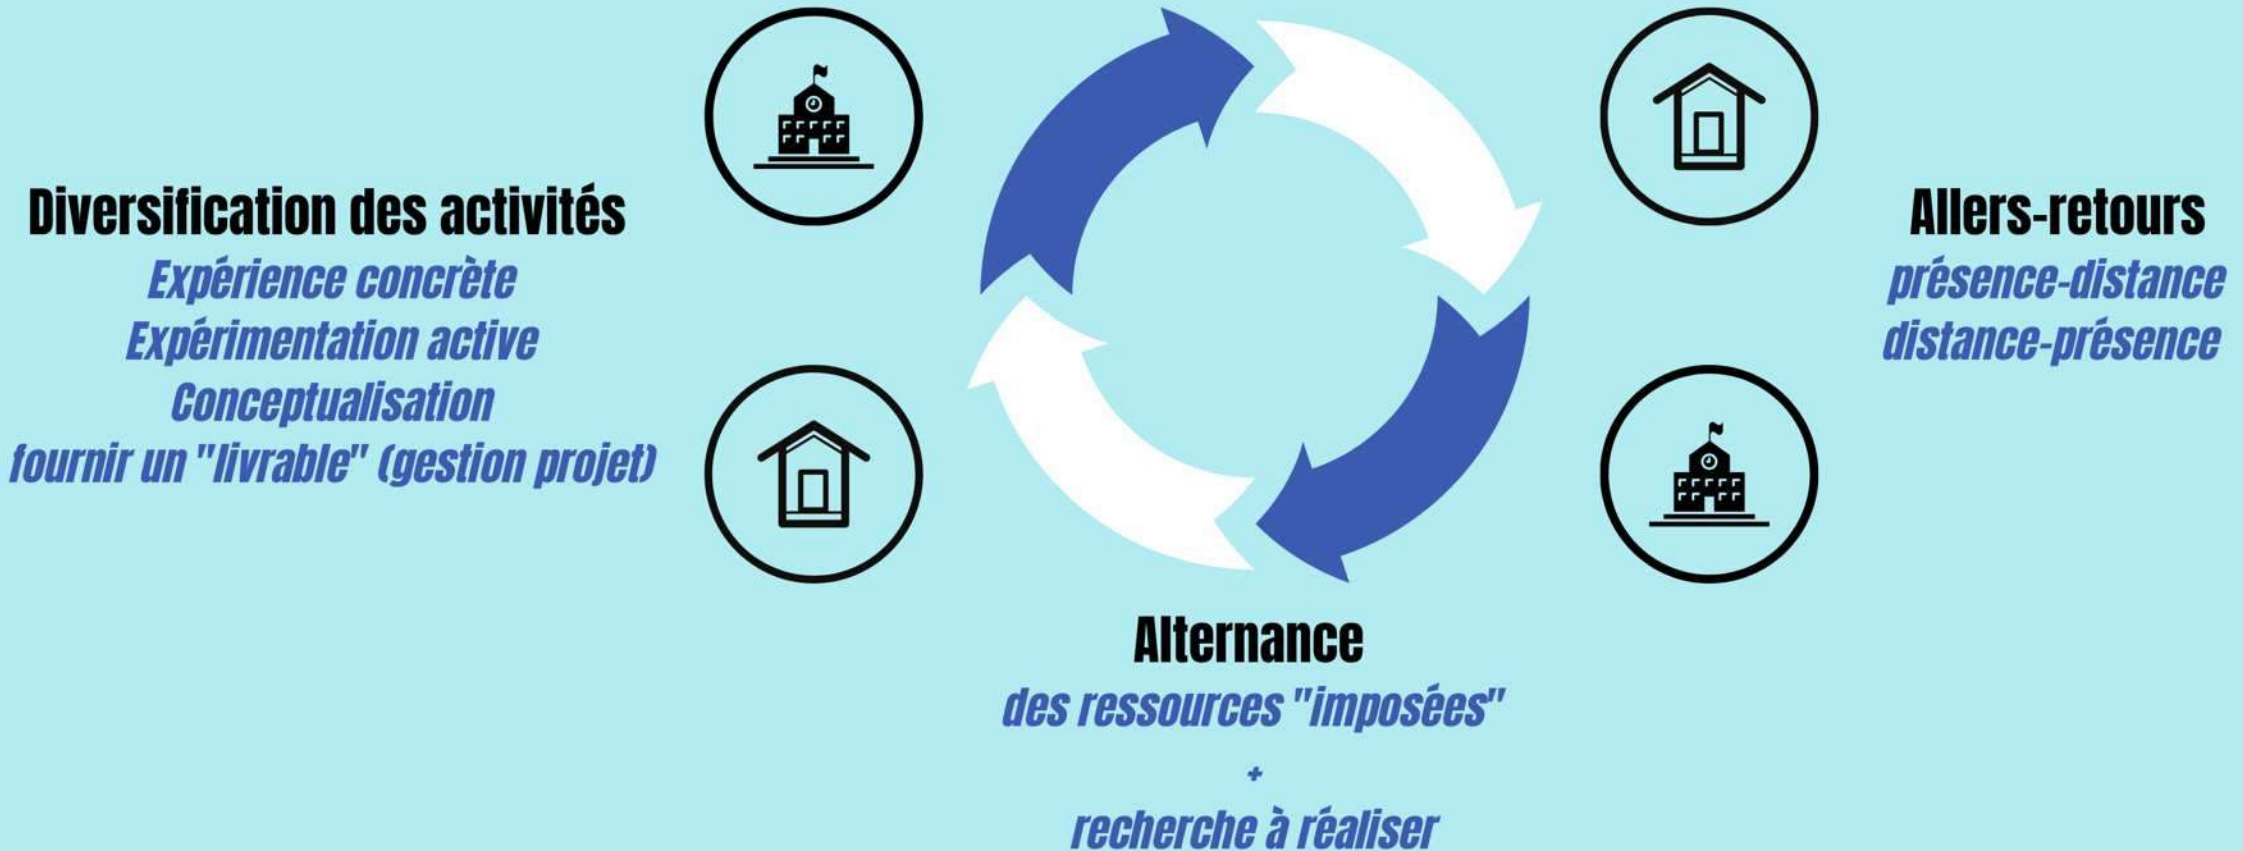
Diversification des activités
Expérience concrète
Expérimentation active
Conceptualisation
fournir un "livrable" (gestion projet)

Allers-retours
présence-distance
distance-présence

Alternance
des ressources "imposées"
+
recherche à réaliser